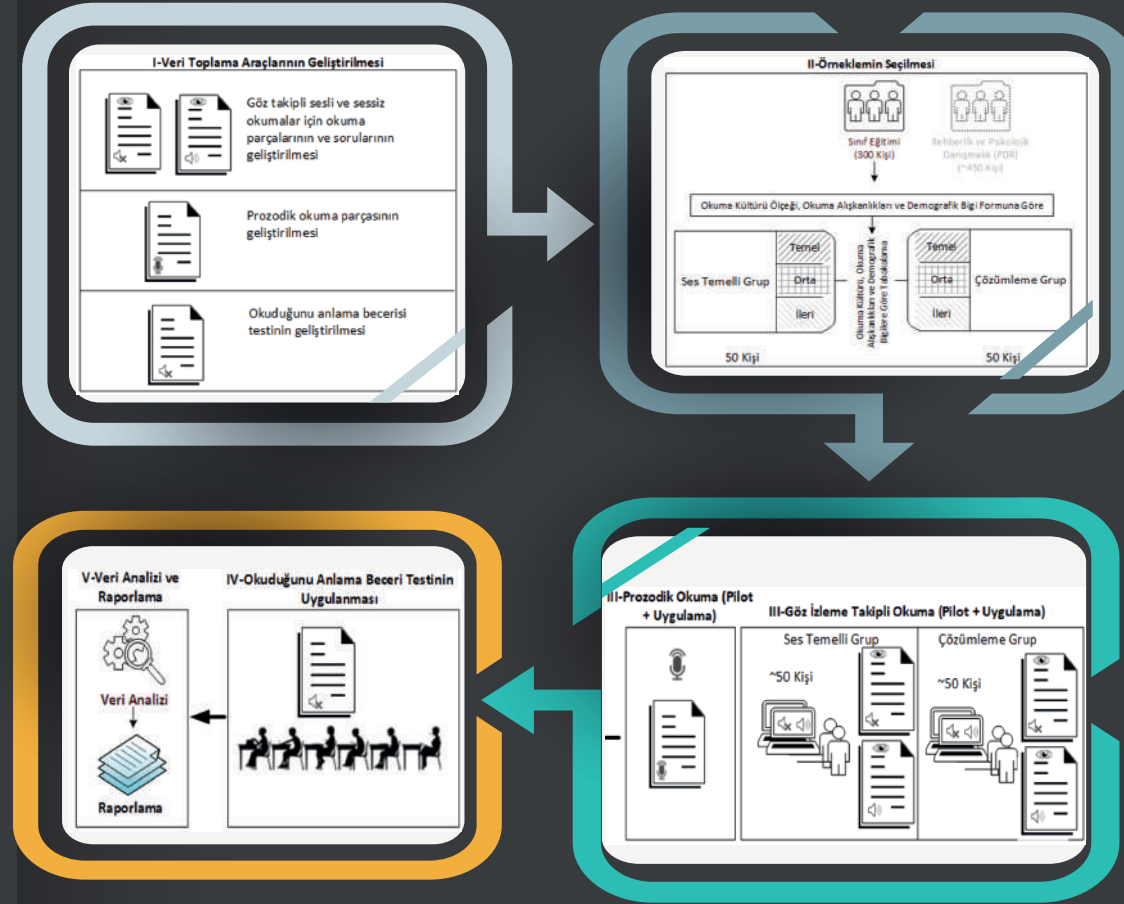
I-Veri Toplama Araçlarının Geliştirilmesi

Göz takipli sesli ve sessiz okumalar için okuma parçalarının ve sorularının geliştirilmesi

Prozodik okuma parçasının geliştirilmesi

Okuduğunu anlama becerisi testinin geliştirilmesi

II-Örneklemin Seçilmesi

Sınıf Eğitimi (300 Kişi)

Rehberlik ve Psikolojik Danışmanlık (PDR) (~450 Kişi)

Okuma Kültürü Ölçeği, Okuma Alışkanlıkları ve Demografik Bigi Formuna Göre

Ses Temelli Grup

Temel

Orta

İleri

Okuma Kültürü, Okuma Alışkanlıkları ve Demografik Bilgilere Göre Tabakalama

Temel

Orta

İleri

Çözümleme Grup

50 Kişi

50 Kişi

III-Prozodik Okuma (Pilot + Uygulama)

III-Göz İzleme Takipli Okuma (Pilot + Uygulama)

Ses Temelli Grup

~50 Kişi

Çözümleme Grup

~50 Kişi

V-Veri Analizi ve Raporlama

Veri Analizi

Raporlama

IV-Okuduğunu Anlama Beceri Testinin Uygulanması